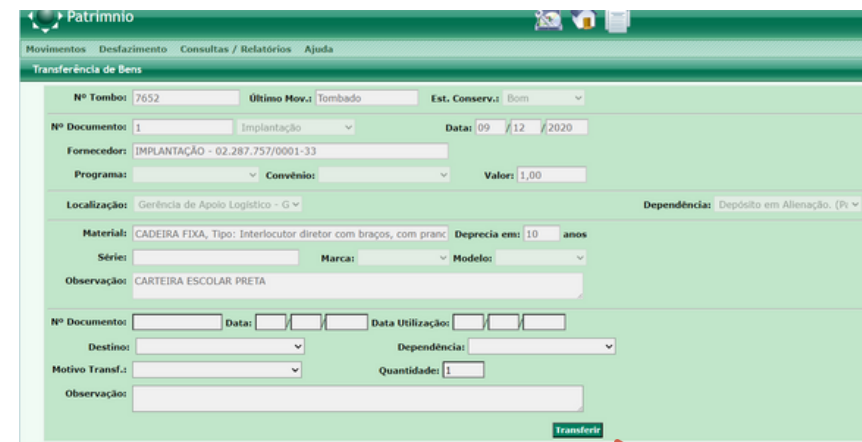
Patrimnio

Movimentos Desfazimento Consultas / Relatórios Ajuda

Transferência de Bens

Nº Tombo: 7652 Último Mov.: Tombado Est. Conserv.: Bom

Nº Documento: 1 Implantação Data: 09 / 12 / 2020

Fornecedor: IMPLANTAÇÃO - 02.287.757/0001-33

Programa: Convênio: Valor: 1,00

Localização: Gerência de Apoio Logístico - G Dependência: Depósito em Alienação. (P

Material: CADEIRA FIXA, Tipo: Interlocutor diretor com braços, com pranc Deprecia em: 10 anos

Série: Marca: Modelo:

Observação: CARTEIRA ESCOLAR PRETA

Nº Documento: Data: / / Data Utilização: / /

Destino: Dependência:

Motivo Transf.: Quantidade: 1

Observação:

Transferir